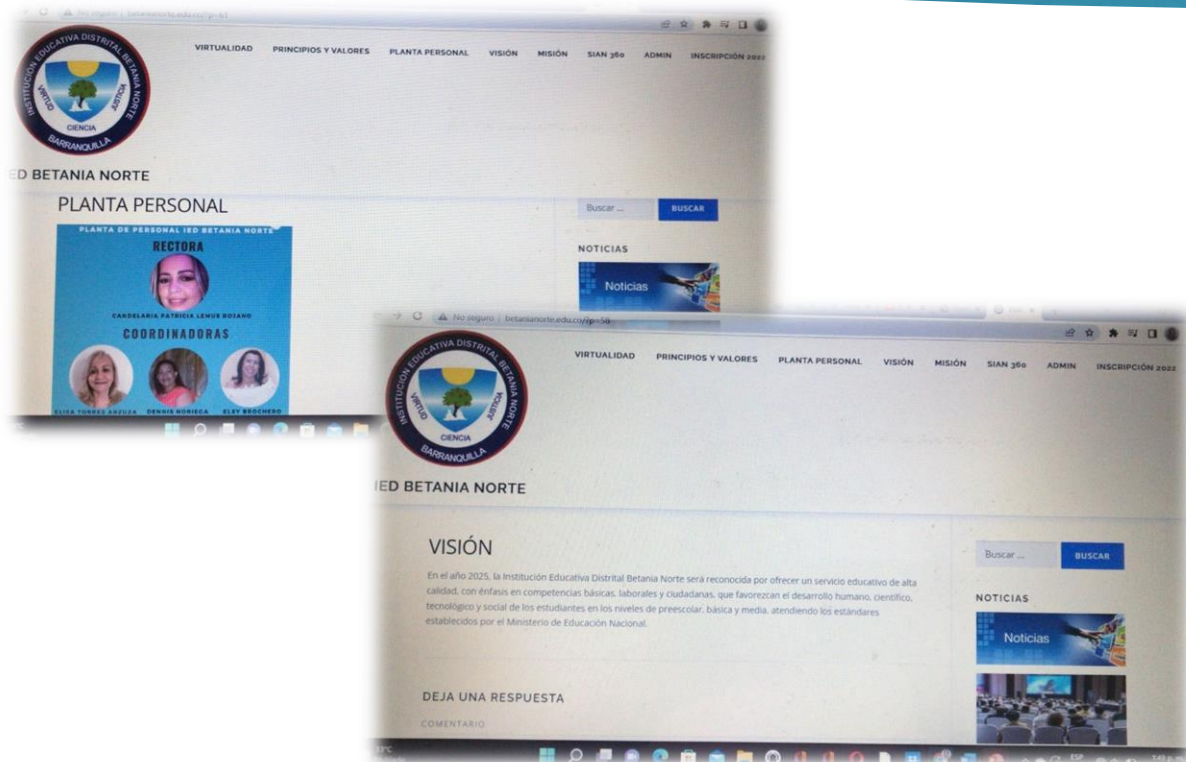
No seguro | betanianorte.edu.co/?p=61

INSTITUCIÓN EDUCATIVA DISTRITAL BETANIA NORTE
VIRTUD
JUSTICIA
CIENCIA
BARRANQUILLA

VIRTUALIDAD PRINCIPIOS Y VALORES PLANTA PERSONAL VISIÓN MISIÓN SIAN 360 ADMIN INSCRIPCIÓN 2022

IED BETANIA NORTE

PLANTA PERSONAL

PLANTA DE PERSONAL IED BETANIA NORTE
RECTORA
CANDELARIA PATRICIA LEMUS ROJANO
COORDINADORAS
ELISA TORRES ARZUZA DENNIS NORIEGA ELSY BROCHERO

Buscar ... BUSCAR

NOTICIAS

Noticias

No seguro | betanianorte.edu.co/?p=58

INSTITUCIÓN EDUCATIVA DISTRITAL BETANIA NORTE
VIRTUD
JUSTICIA
CIENCIA
BARRANQUILLA

VIRTUALIDAD PRINCIPIOS Y VALORES PLANTA PERSONAL VISIÓN MISIÓN SIAN 360 ADMIN INSCRIPCIÓN 2022

IED BETANIA NORTE

VISIÓN

En el año 2025, la Institución Educativa Distrital Betania Norte será reconocida por ofrecer un servicio educativo de alta calidad, con énfasis en competencias básicas, laborales y ciudadanas, que favorezcan el desarrollo humano, científico, tecnológico y social de los estudiantes en los niveles de preescolar, básica y media, atendiendo los estándares establecidos por el Ministerio de Educación Nacional.

DEJA UNA RESPUESTA

COMENTARIO

Buscar ... BUSCAR

NOTICIAS

Noticias

33°C